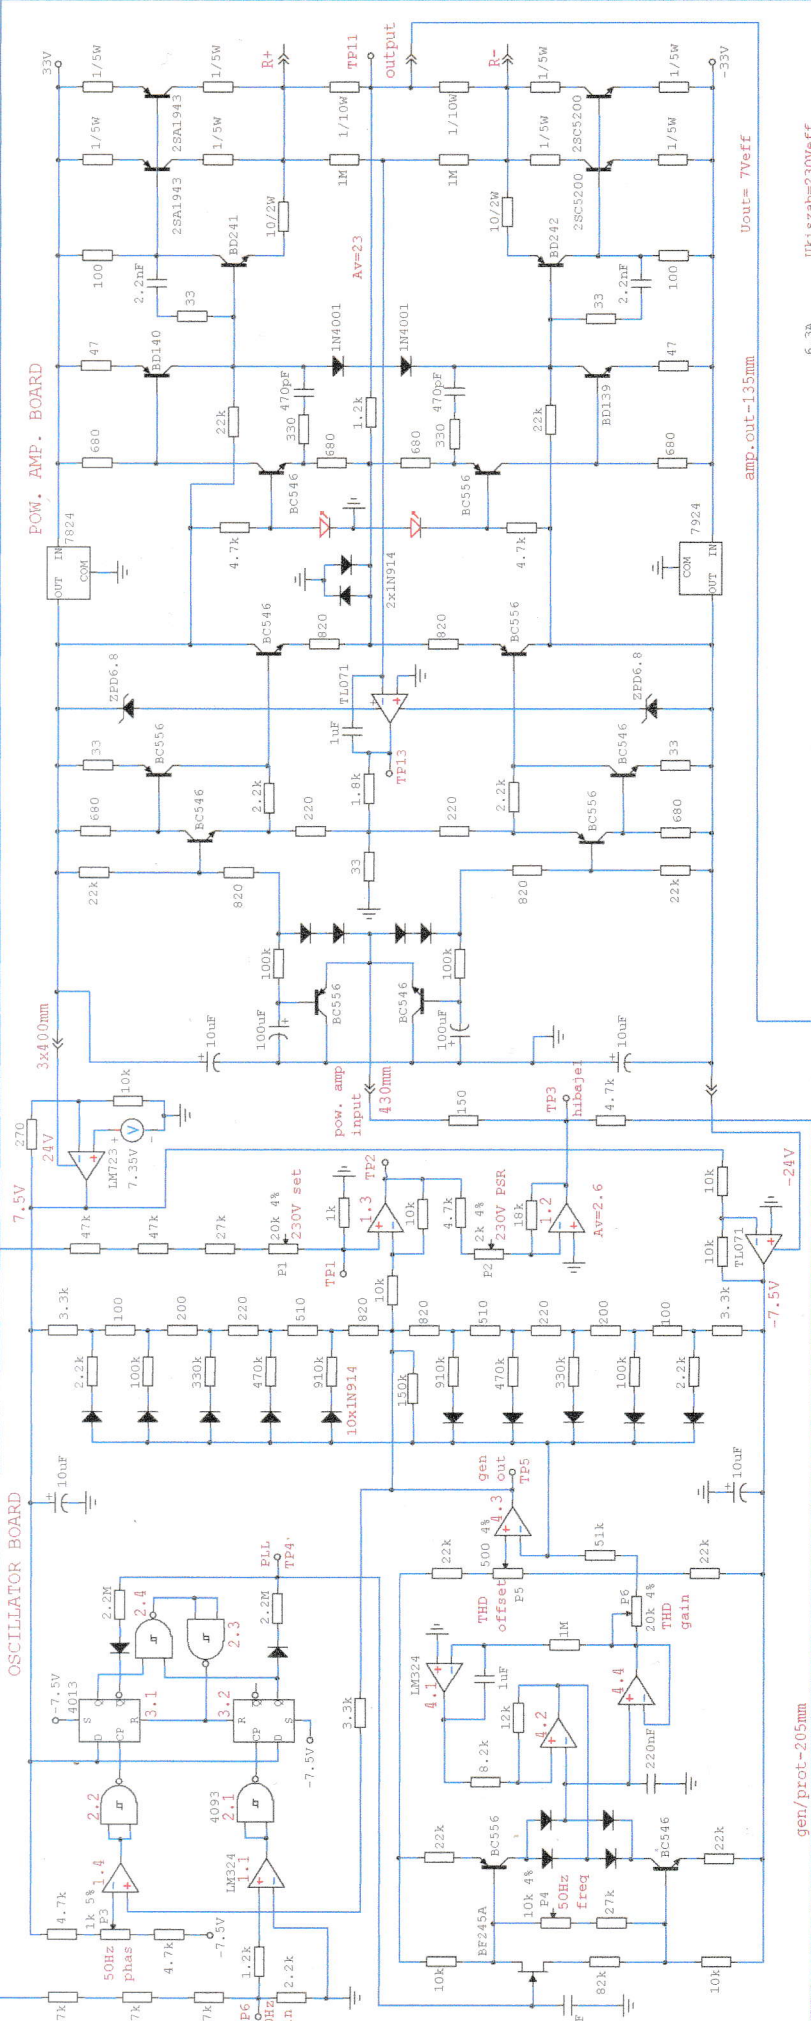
POW. AMP. BOARD

33V
1/5W
1/5W
2SA1943
2SA1943
1/5W
1/5W
R+
TP11
output
R-
1/5W
1/5W
2SC5200
2SC5200
1/5W
1/5W
-33V
1/10W
1/10W
1M
1M
1/10W
1/10W
100
2.2nF
BD241
10/2W
33
Av=23
BD242
10/2W
2.2nF
100
33
Uout= 7Veff
47
BD140
1N4001
1N4001
47
BD139
470pF
330
470pF
330
1.2k
680
22k
680
680
22k
680
BC546
BC556
amp.out-135mm
7824
IN
COM
OUT
4.7k
4.7k
7924
COM
OUT
IN
2x1N914
BC546
820
820
BC556
ZPD6.8
TL071
ZPD6.8
1uF
TP13
33
BC556
BC546
33
680
BC546
2.2k
1.8k
220
220
2.2k
BC556
680
22k
820
33
820
22k
100k
BC556
100k
BC546
3x400mm
10uF
100uF
100uF
10uF
pow. amp input
430mm
270
10k
24V
LM723
7.35V
V
150
TP3
hibajel
4.7k
-24V
7.5V
47k
47k
27k
20k 4%
230V set
P1
1k
TP1
1.3
TP2
10k
4.7k
2k 4%
230V PSR
P2
18k
1.2
Av=2.6
10k
10k
TL071
-7.5V
3.3k
100
200
220
510
820
10k
820
510
220
200
100
3.3k
2.2k
100k
330k
470k
910k
10x1N914
150k
910k
470k
330k
100k
2.2k

OSCILLATOR BOARD

10uF
gen out
TP5
4.3
10uF
22k
500 4%
THD offset
P5
51k
22k
P6
20k 4%
THD gain
1M
LM324
4.1
1uF
4.4
12k
4.2
220nF
8.2k
2.2M
2.4
2.3
PLL
TP4
2.2M
-7.5V
4013
S
Q
D
CP
3.1
3.2
R
Q
CP
S
D
-7.5V
3.3k
2.2
4093
2.1
1.4
LM324
22k
BC556
BC546
22k
4.7k
1k 5%
P3
50Hz phas
4.7k
-7.5V
BF245A
10k 4%
P4
50Hz freq
27k
1.2k
2.2k
10k
82k
10k
7k
7k
7k
P6
0Hz
n
F
gen/prot-205mm
6.3A
Ukiszab=230Veff